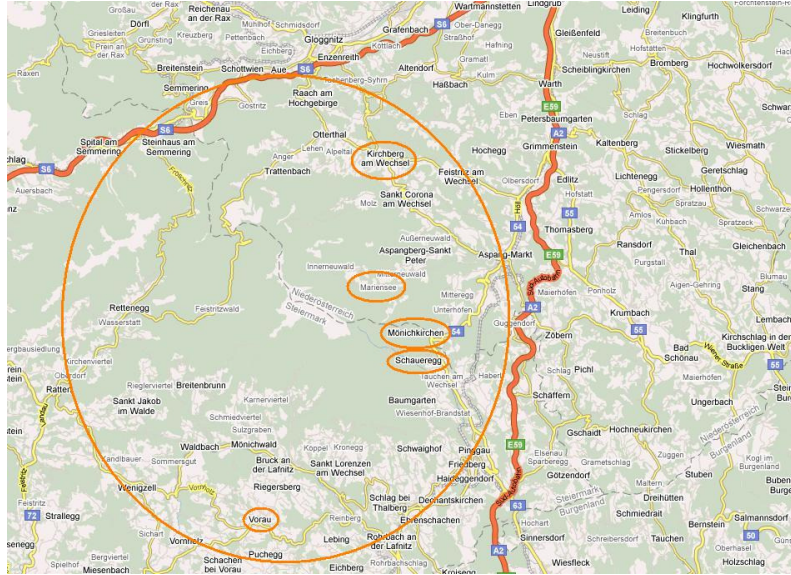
Großau
Reichenau an der Rax
Wartmannstetten
Lindgrub
Leiding
Klingfurth
Forchenstein-Ramplach
Dörfl
Mühlhof
Schmidsdorf
Gloggnitz
S6
Grafenbach
Ober-Danegg
Gleißenfeld
Griesleiten
Prein an der Rax
Grünsting
Kreuzberg
Pettenbach
Köttlach
Straßhof
Neustift
Höfstätten
Bromberg
Breitenstein
Schottwien
Aue
S6
Enzenreith
Hafning
Scheiblingkirchen
Hochwolkersdorf
Raxen
Semmering
Greis
Göstritz
Raach am Hochgebirge
Loibenberg-Syhrn
Altendorf
Gramatl
Kulm
Warth
Haßbach
E59
Schwarzau
Spital am Semmering
S6
Steinhaus am Semmering
Otterthal
Eben
Petersbaumgarten
A2
Schlag
Wiesmath
S6
Auersbach
Anger
Trattenbach
Lehen
Alpeltal
Kirchberg am Wechsel
Höchegg
Grimmenstein
Kaltenberg
Stickelberg
Feistritz am Wechsel
Olbersdorf
Edlitz
Geretschlag
Lichtenegg
Hollenthon
Sankt Corona am Wechsel
Hofstatt
Pengersdorf
Molz
55
Spratzau
Amlos
Kühbach
Schwarzenbach
Außerneuwald
Thomasberg
Spratzeck
54
Aspangberg-Sankt Peter
Aspang-Markt
Ransdorf
Thal
Gleichenbach
E59
Innerneuwald
Unterneuwald
Purgstall
Blumau
Marienseee
Mitteregg
Aigen-Gehring
Stang
Retteregg
Feistritzwald
Niederösterreich
Steiermark
Unterhöfen
A2
Maierhöfen
Ponholz
Wasserstatt
Krumbach
Lembach
Mönichkirchen
54
Guggendorf
Zöbern
55
Bad Schönau
Kirchschlag in der Buckligen Welt
Bergbausiedlung
Schaueregg
Pichl
55
Kirchenviertel
Tauchen am Wechsel
Habert
Schlag
Maierhöfen
Obertdorf
Rieglerviertel
Breitenbrunn
Baumgarten
Schäffern
Ungerbach
Sankt Jakob im Walde
Karnerviertel
Wieserhöf-Brandstatt
Niederösterreich
Burgenland
Schmiedviertel
Sulzgraben
Gschaidt
Hochneukirchen
Waldbach
Mönichwald
Köppel
Kronegg
Schwaighof
Elsenau
Zuggen
Stuben
Kandlbauer
Sommersgut
Bruck an der Lafnitz
Sankt Lorenzen am Wechsel
Pinggau
Sparberegg
Gramatschlag
Kogl im Burgenland
Wenigzell
Vorau
Riegersberg
Friedberg
E59
Götzendorf
Malern
Dreihütten
Bubendorf
Feistritz
Strallegg
Schlag bei Thalberg
Hackeggendorf
Dechantskirchen
Steiermark
Burgenland
Schmiedrait
Salmannsdorf
72
Vorau
Reinberg
Ehrenschachen
63
Hochart
Sinnersdorf
Tauchen
50
Sichart
Vornholz
Lebing
Rohrbach an der Lafnitz
A2
Wiesfleck
Holzschlag
Spielhof
Bergviertel
Schachen bei Vorau
Puchegg
Eichberg
Kroisegg
Miesenbach